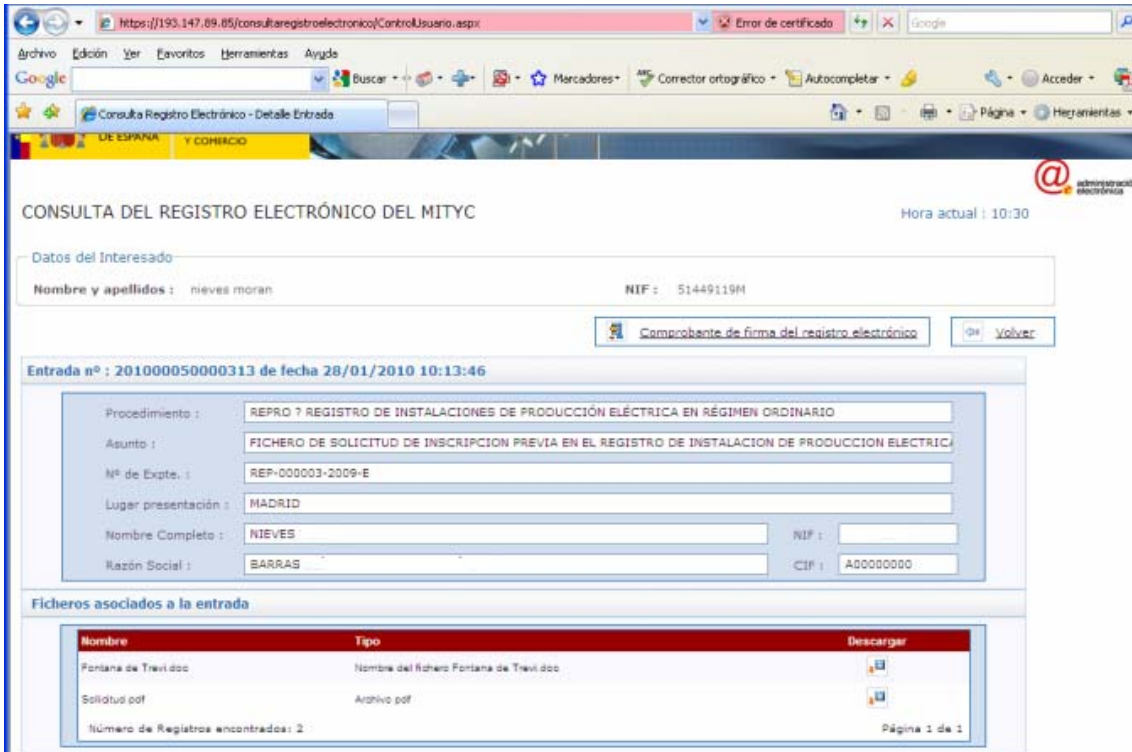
https://193.147.89.85/consultaregistroelectronico/ControlUsuario.aspx
Error de certificado
Google

Archivo Edición Ver Favoritos Herramientas Ayuda
Google
Buscar Marcadores Corrector ortográfico Autocompletar Acceder
Consulta Registro Electrónico - Detalle Entrada
Página Herramientas

DE ESPAÑA Y COMERCIO

administración electrónica

CONSULTA DEL REGISTRO ELECTRÓNICO DEL MITYC
Hora actual : 10:30

Datos del Interesado
Nombre y apellidos : nieves moran
NIF : 51449119M

Comprobante de firma del registro electrónico
Volver

Entrada nº : 201000050000313 de fecha 28/01/2010 10:13:46

Procedimiento : REPRO ? REGISTRO DE INSTALACIONES DE PRODUCCIÓN ELÉCTRICA EN RÉGIMEN ORDINARIO
Asunto : FICHERO DE SOLICITUD DE INSCRIPCION PREVIA EN EL REGISTRO DE INSTALACION DE PRODUCCION ELECTRICA
Nº de Expte. : REP-000003-2009-E
Lugar presentación : MADRID
Nombre Completo : NIEVES
NIF :
Razón Social : BARRAS
CIF : A00000000

Ficheros asociados a la entrada

| Nombre | Tipo | Descargar |
|---|---|---|
| Fontana de Trevi.doc | Nombre del fichero Fontana de Trevi.doc | |
| Solicitud.pdf | Archivo pdf | |

Número de Registros encontrados: 2
Página 1 de 1